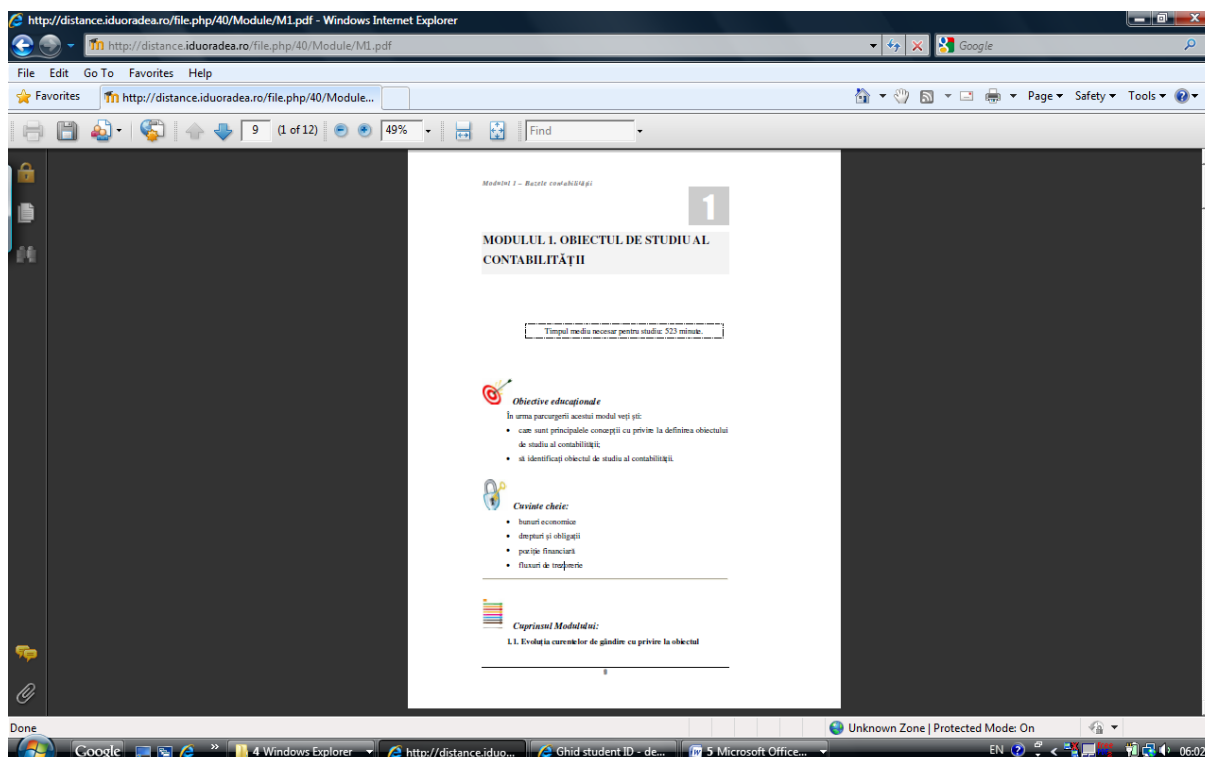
http://distance.iduoradea.ro/file.php/40/Module/M1.pdf - Windows Internet Explorer

http://distance.iduoradea.ro/file.php/40/Module/M1.pdf

Google

File Edit Go To Favorites Help

Favorites

http://distance.iduoradea.ro/file.php/40/Module...

Page ▾ Safety ▾ Tools ▾

9 (1 of 12) 49% Find

Modulul 1 – Bazele contabilității

1

MODULUL I. OBIECTUL DE STUDIU AL CONTABILITĂȚII

Timpul mediu necesar pentru studiu: 523 minute.

Obiective educaționale

În urma parcurgerii acestui modul veți ști:

- care sunt principalele concepții cu privire la definirea obiectului de studiu al contabilității;
- să identificați obiectul de studiu al contabilității.

Cuvinte cheie:

- bunuri economice
- drepturi și obligații
- poziție financiară
- fluxuri de trezorerie

Cuprinsul Modulului:

I.1. Evoluția curentelor de gândire cu privire la obiectul

8

Done

Unknown Zone | Protected Mode: On

Google

4 Windows Explorer

http://distance.iduo...

Ghid student ID - de...

5 Microsoft Office...

EN

06:02